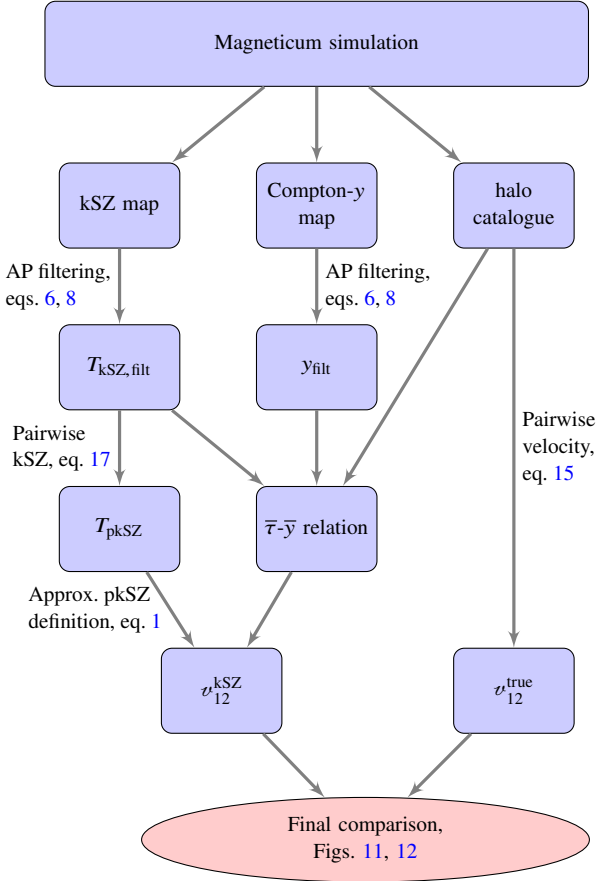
Magneticum simulation

kSZ map

Compton-$y$ map

halo catalogue

AP filtering, eqs. 6, 8

AP filtering, eqs. 6, 8

$T_{\mathrm{kSZ,filt}}$

$y_{\mathrm{filt}}$

Pairwise kSZ, eq. 17

Pairwise velocity, eq. 15

$T_{\mathrm{pkSZ}}$

$\overline{\tau}$-$\overline{y}$ relation

Approx. pkSZ definition, eq. 1

$v_{12}^{\mathrm{kSZ}}$

$v_{12}^{\mathrm{true}}$

Final comparison, Figs. 11, 12